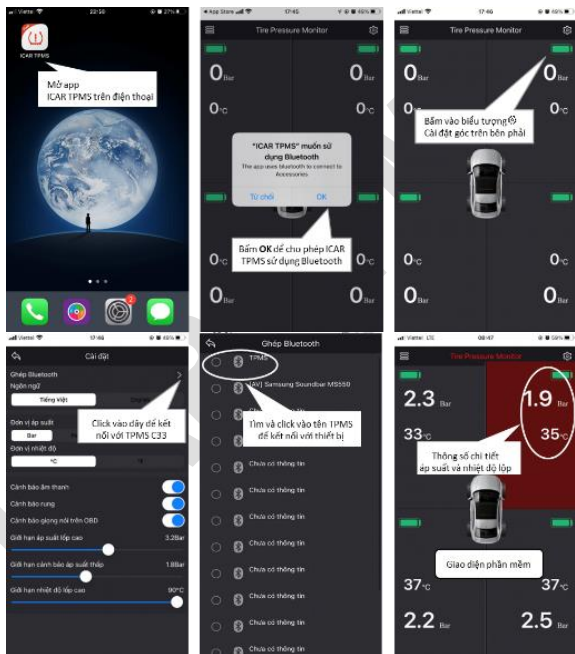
Viettel 22:50 27%

ICAR TPMS

Mở app
ICAR TPMS trên điện thoại

App Store 17:45 65%

Tire Pressure Monitor

0 Bar
0 Bar

"ICAR TPMS" muốn sử dụng Bluetooth
The app uses bluetooth to connect to Accessories

Từ chối
OK

Bấm OK để cho phép ICAR TPMS sử dụng Bluetooth

0 °C
0 °C
0 Bar
0 Bar

Viettel 17:46 65%

Tire Pressure Monitor

0 Bar
0 Bar

Bấm vào biểu tượng
Cài đặt góc trên bên phải

0 °C
0 °C
0 Bar
0 Bar

Viettel

Cài đặt

Ghép Bluetooth
Ngôn ngữ
Tiếng Việt
English

Click vào dây để kết nối với TPMS C33

Đơn vị áp suất
Bar
Đơn vị nhiệt độ
°C
°F

Cảnh báo âm thanh
Cảnh báo rung
Cảnh báo giọng nói trên OBD
Giới hạn áp suất lốp cao 3.2Bar
Giới hạn cảnh báo áp suất thấp 1.8Bar
Giới hạn nhiệt độ lốp cao 90°C

Ghép Bluetooth

TPMS
[AV] Samsung Soundbar MS550

Tìm và click vào tên TPMS để kết nối với thiết bị

Chưa có thông tin
Chưa có thông tin
Chưa có thông tin
Chưa có thông tin
Chưa có thông tin
Chưa có thông tin
Chưa có thông tin
Chưa có thông tin
Chưa có thông tin

Viettel LTE 08:47

Tire Pressure Monitor

2.3 Bar
1.9 Bar
33 °C
35 °C

Thông số chi tiết áp suất và nhiệt độ lốp

Giao diện phần mềm

37 °C
37 °C
2.2 Bar
2.5 Bar